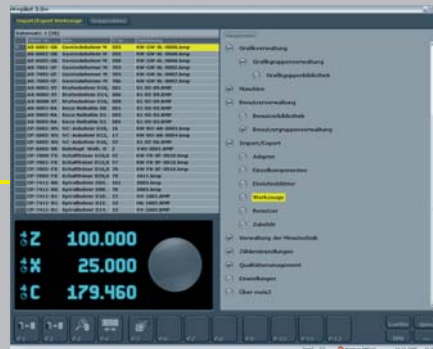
Import/Export Werkzeuge

Z 100.000
X 25.000
C 179.460

Grafikverwaltung
Grafikgruppenverwaltung
Grafikgruppenbibliothek
Maschine
Benutzerverwaltung
Benutzerbibliothek
Benutzergruppenverwaltung
Import/Export
Adapter
Einzelkomponenten
Einstelleblätter
Werkzeuge
Benutzer
Zubehör
Verwaltung der Messtechnik
Zählerverwaltungen
Qualitätsmanagement
Einstellungen
Über mala3

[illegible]